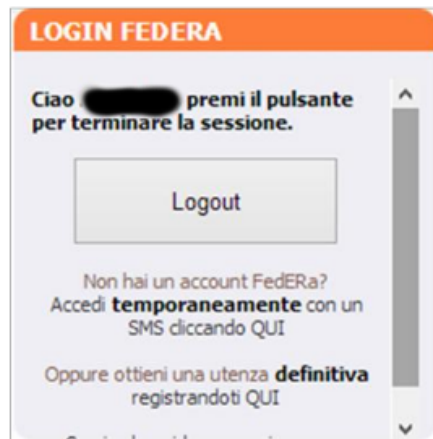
LOGIN FEDERA

Ciao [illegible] premi il pulsante per terminare la sessione.

Logout

Non hai un account FedERa? Accedi **temporaneamente** con un SMS cliccando QUI

Oppure ottieni una utenza **definitiva** registrandoti QUI

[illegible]